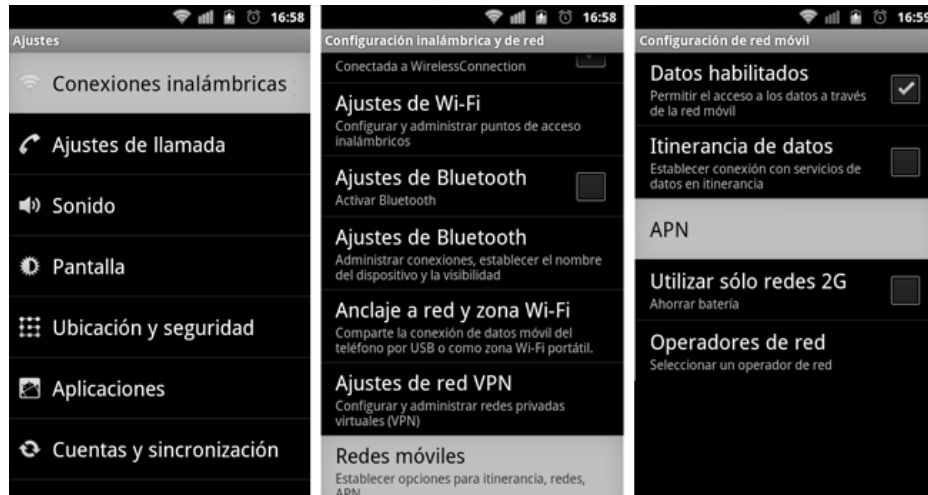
16:58

Ajustes

Conexiones inalámbricas

Ajustes de llamada

Sonido

Pantalla

Ubicación y seguridad

Aplicaciones

Cuentas y sincronización

16:58

Configuración inalámbrica y de red

Conectada a WirelessConnection

Ajustes de Wi-Fi

Configurar y administrar puntos de acceso inalámbricos

Ajustes de Bluetooth

Activar Bluetooth

Ajustes de Bluetooth

Administrar conexiones, establecer el nombre del dispositivo y la visibilidad

Anclaje a red y zona Wi-Fi

Comparte la conexión de datos móvil del teléfono por USB o como zona Wi-Fi portátil.

Ajustes de red VPN

Configurar y administrar redes privadas virtuales (VPN)

Redes móviles

Establecer opciones para itinerancia, redes, APN

16:59

Configuración de red móvil

Datos habilitados

Permitir el acceso a los datos a través de la red móvil

Itinerancia de datos

Establecer conexión con servicios de datos en itinerancia

APN

Utilizar sólo redes 2G

Ahorrar batería

Operadores de red

Seleccionar un operador de red